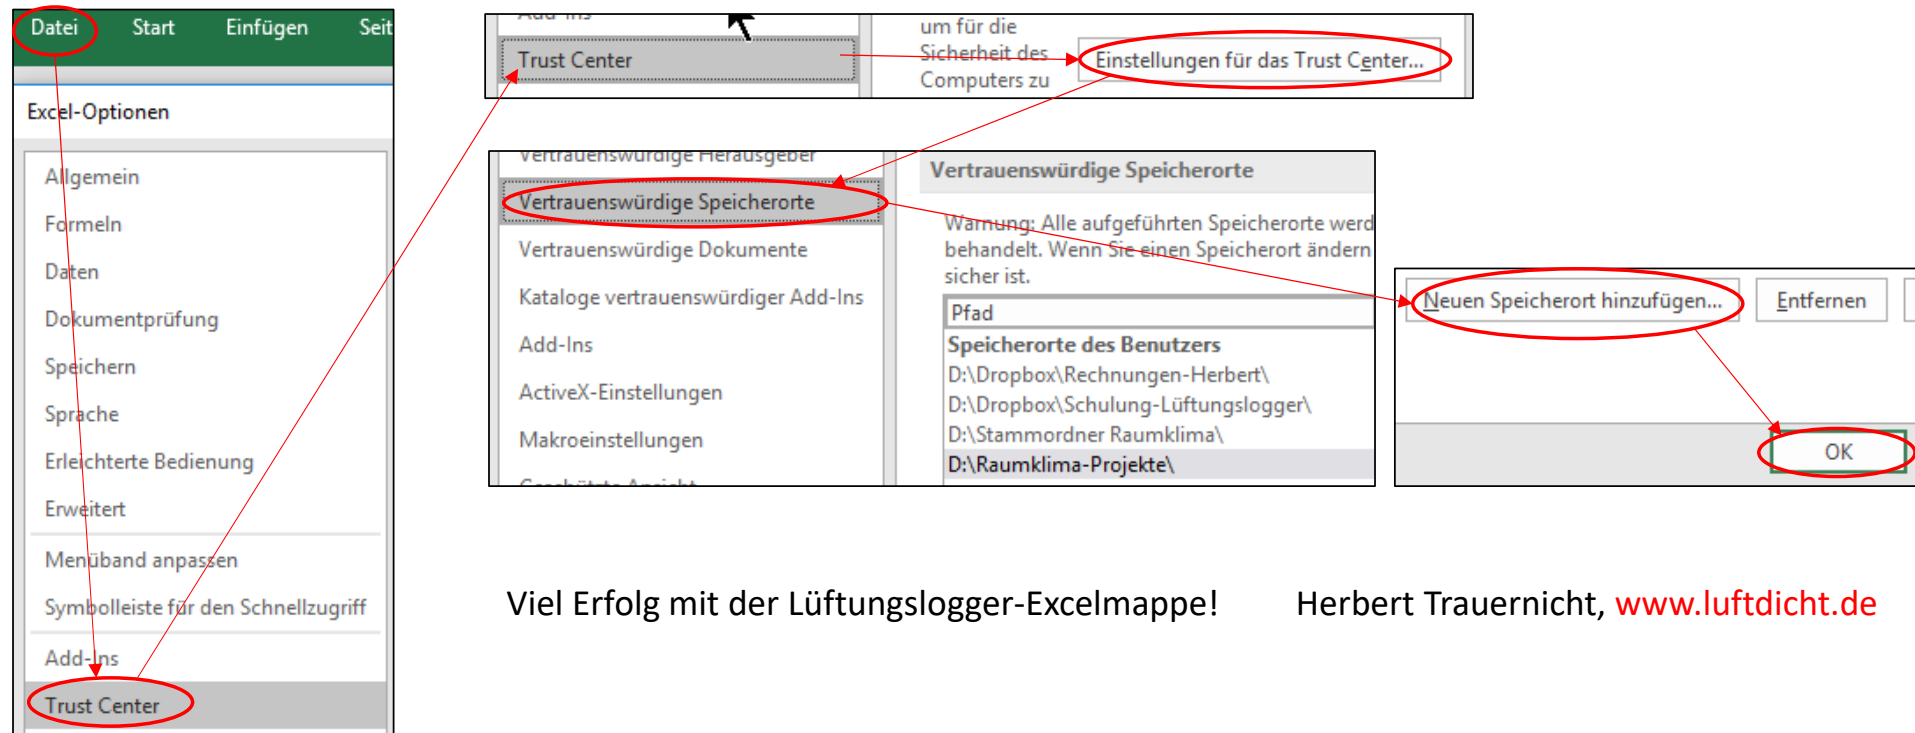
Datei Start Einfügen Seit

Excel-Optionen

Allgemein
Formeln
Daten
Dokumentprüfung
Speichern
Sprache
Erleichterte Bedienung
Erweitert
Menüband anpassen
Symbolleiste für den Schnellzugriff
Add-Ins
Trust Center

Add-Ins
Trust Center

um für die Sicherheit des Computers zu

Einstellungen für das Trust Center...

Vertrauenswürdige Herausgeber
Vertrauenswürdige Speicherorte
Vertrauenswürdige Dokumente
Kataloge vertrauenswürdiger Add-Ins
Add-Ins
ActiveX-Einstellungen
Makroeinstellungen
Geschützte Ansicht

Vertrauenswürdige Speicherorte

Warnung: Alle aufgeführten Speicherorte werd behandelt. Wenn Sie einen Speicherort ändern sicher ist.

Pfad
Speicherorte des Benutzers
D:\Dropbox\Rechnungen-Herbert\
D:\Dropbox\Schulung-Lüftungslogger\
D:\Stammordner Raumklima\
D:\Raumklima-Projekte\

Neuen Speicherort hinzufügen... Entfernen

OK

Viel Erfolg mit der Lüftungslogger-Excelmappe! Herbert Trauernicht, www.luftdicht.de